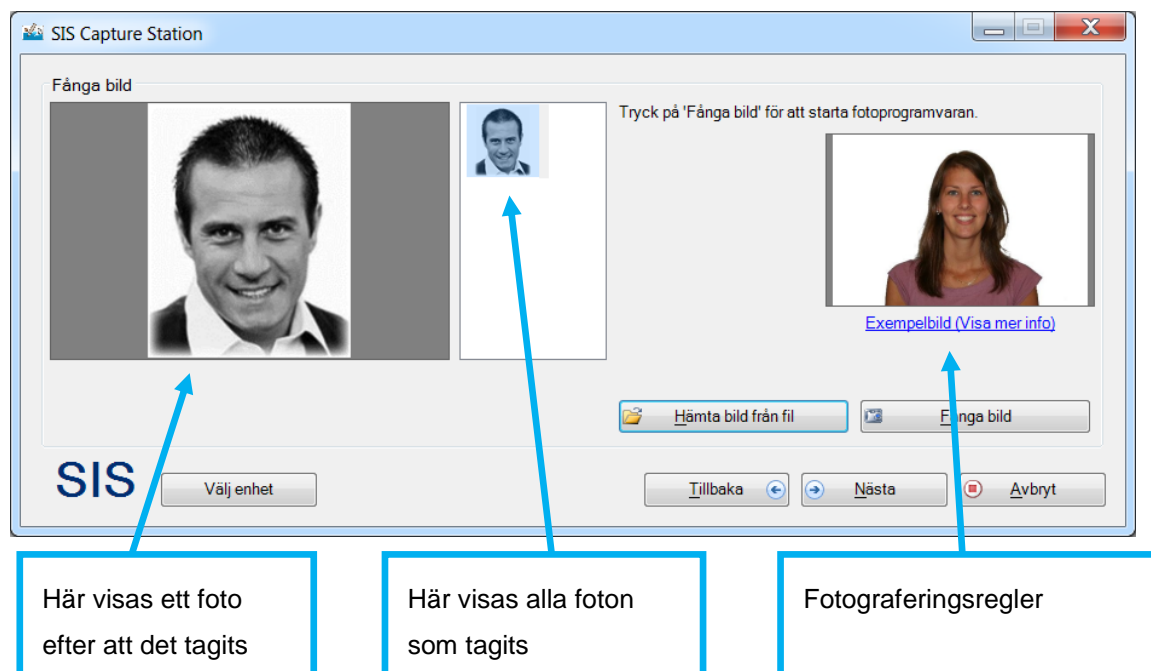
SIS Capture Station

Fånga bild

Tryck på 'Fånga bild' för att starta fotoprogramvaran.

Exempelbild (Visa mer info)

Hämta bild från fil

Fånga bild

SIS

Välj enhet

Tillbaka

Nästa

Avbryt

Här visas ett foto efter att det tagits

Här visas alla foton som tagits

Fotograferingsregler